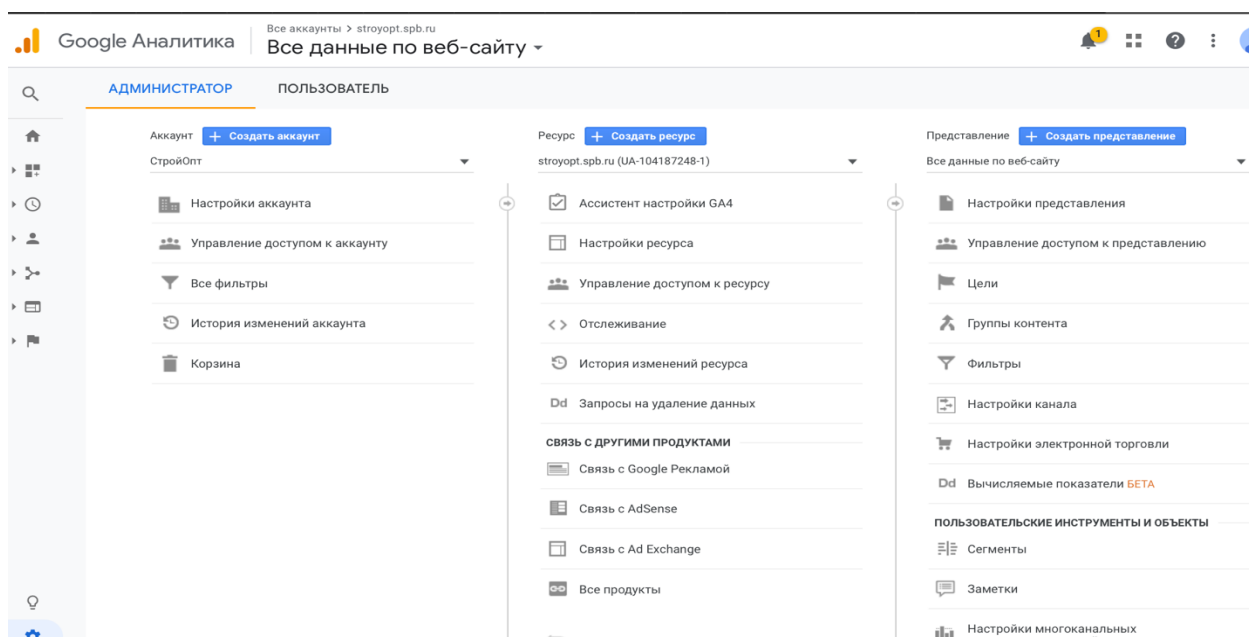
Google Аналитика

Все аккаунты > stroyopt.spb.ru

Все данные по веб-сайту

1

АДМИНИСТРАТОР ПОЛЬЗОВАТЕЛЬ

Аккаунт + Создать аккаунт

СтройОпт

Настройки аккаунта

Управление доступом к аккаунту

Все фильтры

История изменений аккаунта

Корзина

Ресурс + Создать ресурс

stroyopt.spb.ru (UA-104187248-1)

Ассистент настройки GA4

Настройки ресурса

Управление доступом к ресурсу

Отслеживание

История изменений ресурса

Запросы на удаление данных

СВЯЗЬ С ДРУГИМИ ПРОДУКТАМИ

Связь с Google Рекламой

Связь с AdSense

Связь с Ad Exchange

Все продукты

Представление + Создать представление

Все данные по веб-сайту

Настройки представления

Управление доступом к представлению

Цели

Группы контента

Фильтры

Настройки канала

Настройки электронной торговли

Вычисляемые показатели БЕТА

ПОЛЬЗОВАТЕЛЬСКИЕ ИНСТРУМЕНТЫ И ОБЪЕКТЫ

Сегменты

Заметки

Настройки многоканальных